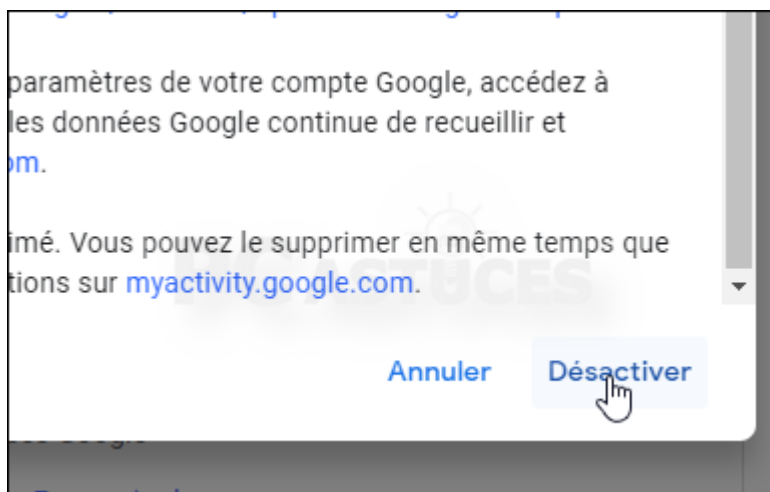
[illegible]

paramètres de votre compte Google, accédez à les données Google continue de recueillir et om.

imé. Vous pouvez le supprimer en même temps que tions sur myactivity.google.com.

PC Astuces

Annuler Désactiver

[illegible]